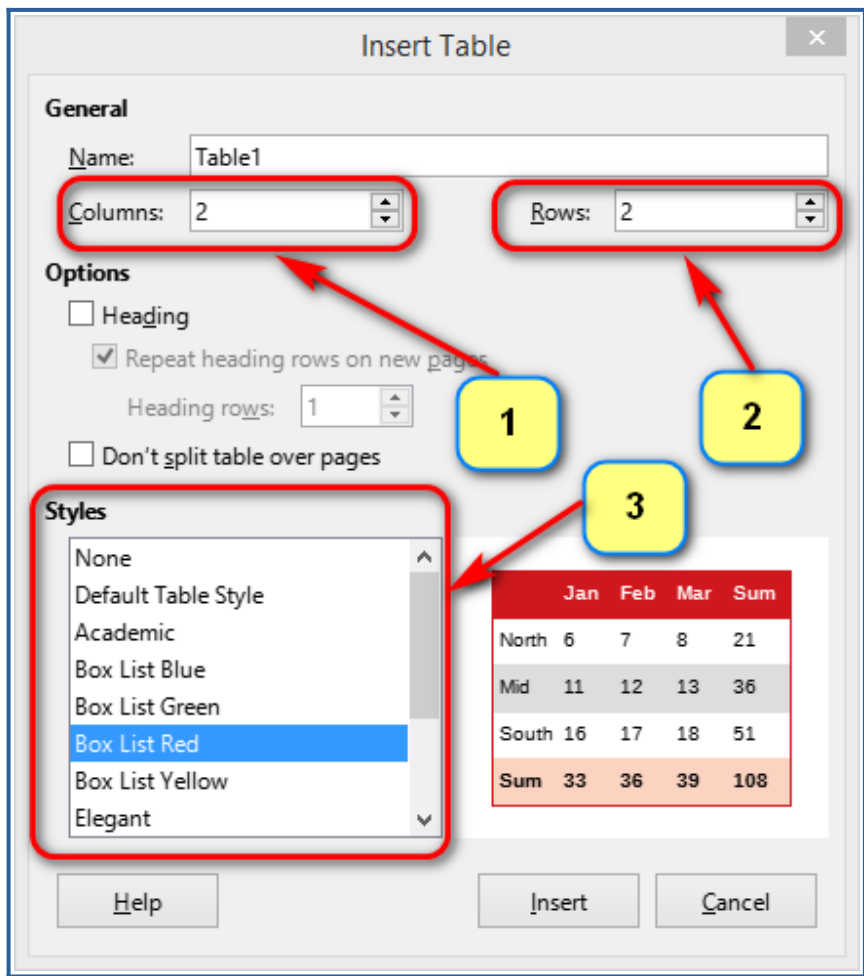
Insert Table

General

Name: Table1

Columns: 2

Rows: 2

Options

Heading

Repeat heading rows on new pages

Heading rows: 1

Don't split table over pages

1

2

3

Styles

None
Default Table Style
Academic
Box List Blue
Box List Green
Box List Red
Box List Yellow
Elegant

| | Jan | Feb | Mar | Sum |
|---|---|---|---|---|
| North | 6 | 7 | 8 | 21 |
| Mid | 11 | 12 | 13 | 36 |
| South | 16 | 17 | 18 | 51 |
| Sum | 33 | 36 | 39 | 108 |

Help

Insert

Cancel